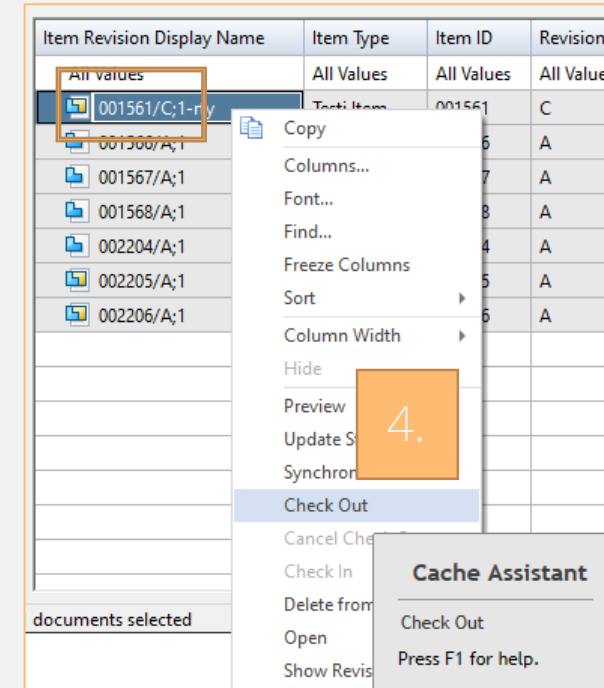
| Item Revision Display Name | Item Type | Item ID | Revision |
|---|---|---|---|
| All Values | All Values | All Values | All Value |
| 001561/C;1-my | Testi Item | 001561 | C |
| 001566/A;1 | | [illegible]6 | A |
| 001567/A;1 | | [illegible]7 | A |
| 001568/A;1 | | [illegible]8 | A |
| 002204/A;1 | | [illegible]4 | A |
| 002205/A;1 | | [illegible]5 | A |
| 002206/A;1 | | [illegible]6 | A |

Copy
Columns...
Font...
Find...
Freeze Columns
Sort
Column Width
Hide
Preview
Update St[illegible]
Synchron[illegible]
Check Out
Cancel Che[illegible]
Check In
Delete from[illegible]
Open
Show Revis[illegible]

4.

documents selected

Cache Assistant
Check Out
Press F1 for help.